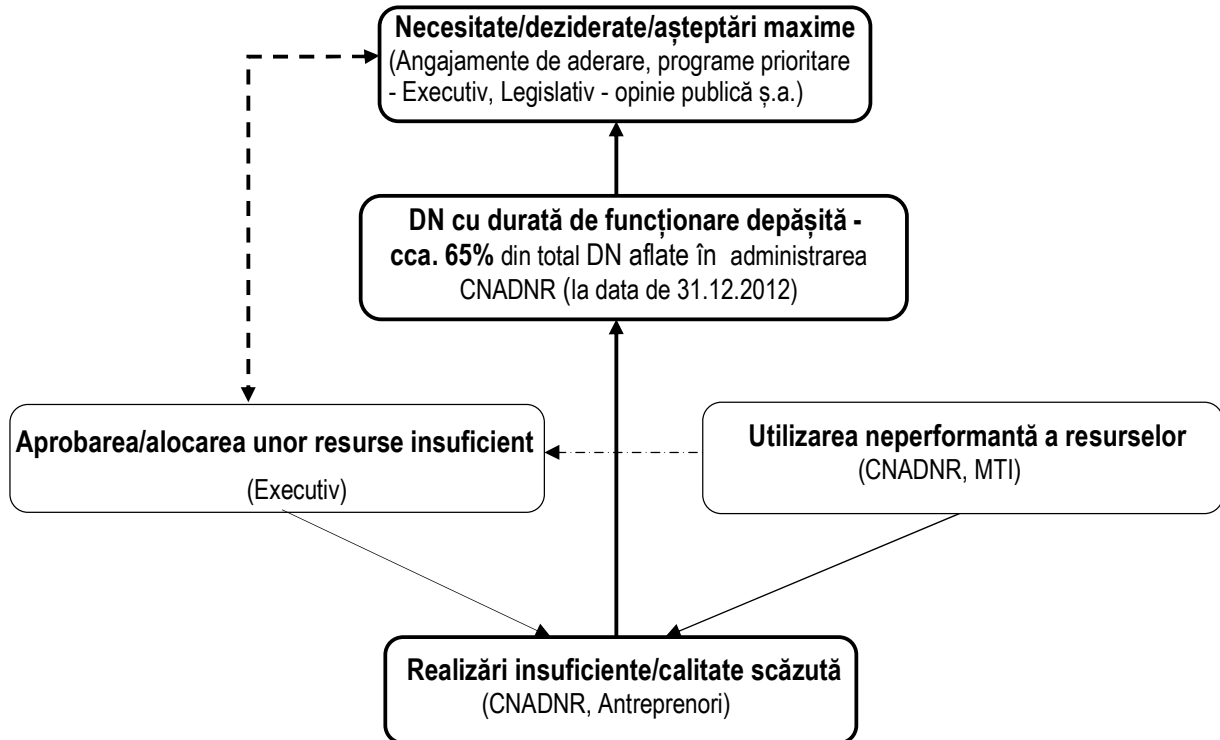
**Necesitate/deziderate/așteptări maxime**
(Angajamente de aderare, programe prioritare - Executiv, Legislativ - opinie publică ș.a.)

**DN cu durată de funcționare depășită - cca. 65%** din total DN aflate în administrarea CNADNR (la data de 31.12.2012)

**Aprobarea/alocarea unor resurse insuficient**
(Executiv)

**Utilizarea neperformantă a resurselor**
(CNADNR, MTI)

**Realizări insuficiente/calitate scăzută**
(CNADNR, Antreprenori)